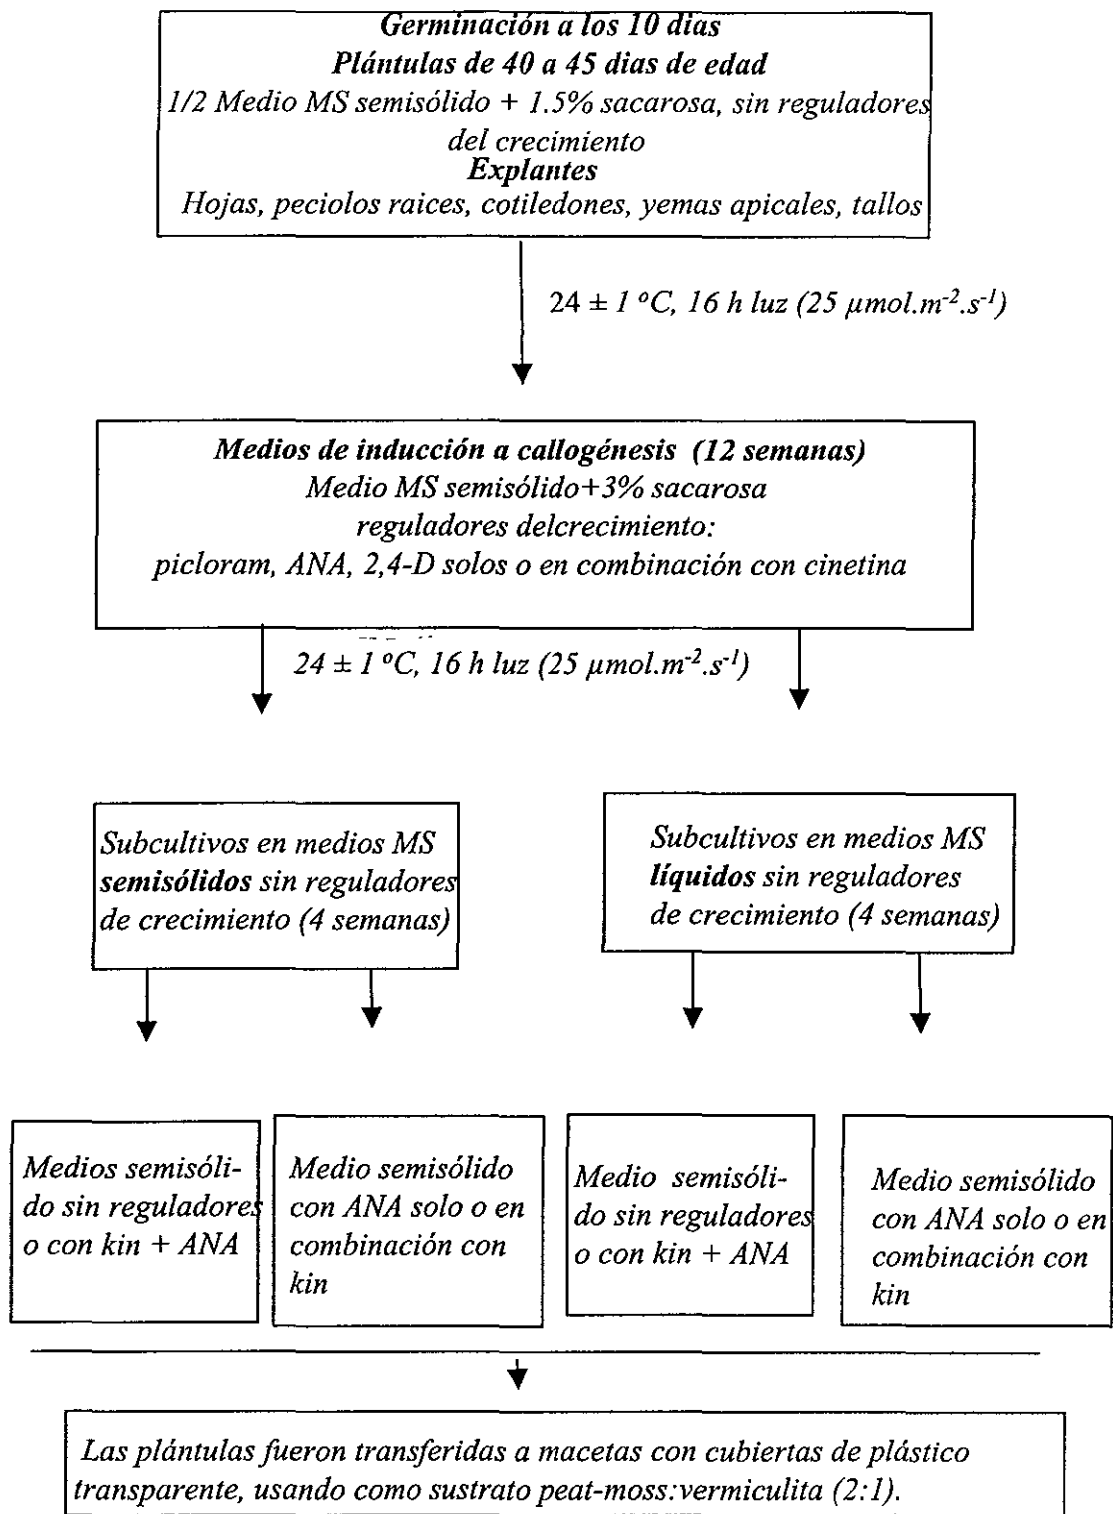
Germinación a los 10 dias
Plántulas de 40 a 45 dias de edad
1/2 Medio MS semisólido + 1.5% sacarosa, sin reguladores del crecimiento
Explantes
Hojas, peciolos raices, cotiledones, yemas apicales, tallos

$24 \pm 1$ °C, 16 h luz (25 $\mu mol.m^{-2}.s^{-1}$)

Medios de inducción a callogénesis (12 semanas)
Medio MS semisólido+3% sacarosa
reguladores delcrecimiento:
picloram, ANA, 2,4-D solos o en combinación con cinetina

$24 \pm 1$ °C, 16 h luz (25 $\mu mol.m^{-2}.s^{-1}$)

Subcultivos en medios MS semisólidos sin reguladores de crecimiento (4 semanas)

Subcultivos en medios MS líquidos sin reguladores de crecimiento (4 semanas)

Medios semisólido sin reguladores o con kin + ANA

Medio semisólido con ANA solo o en combinación con kin

Medio semisólido sin reguladores o con kin + ANA

Medio semisólido con ANA solo o en combinación con kin

Las plántulas fueron transferidas a macetas con cubiertas de plástico transparente, usando como sustrato peat-moss:vermiculita (2:1).